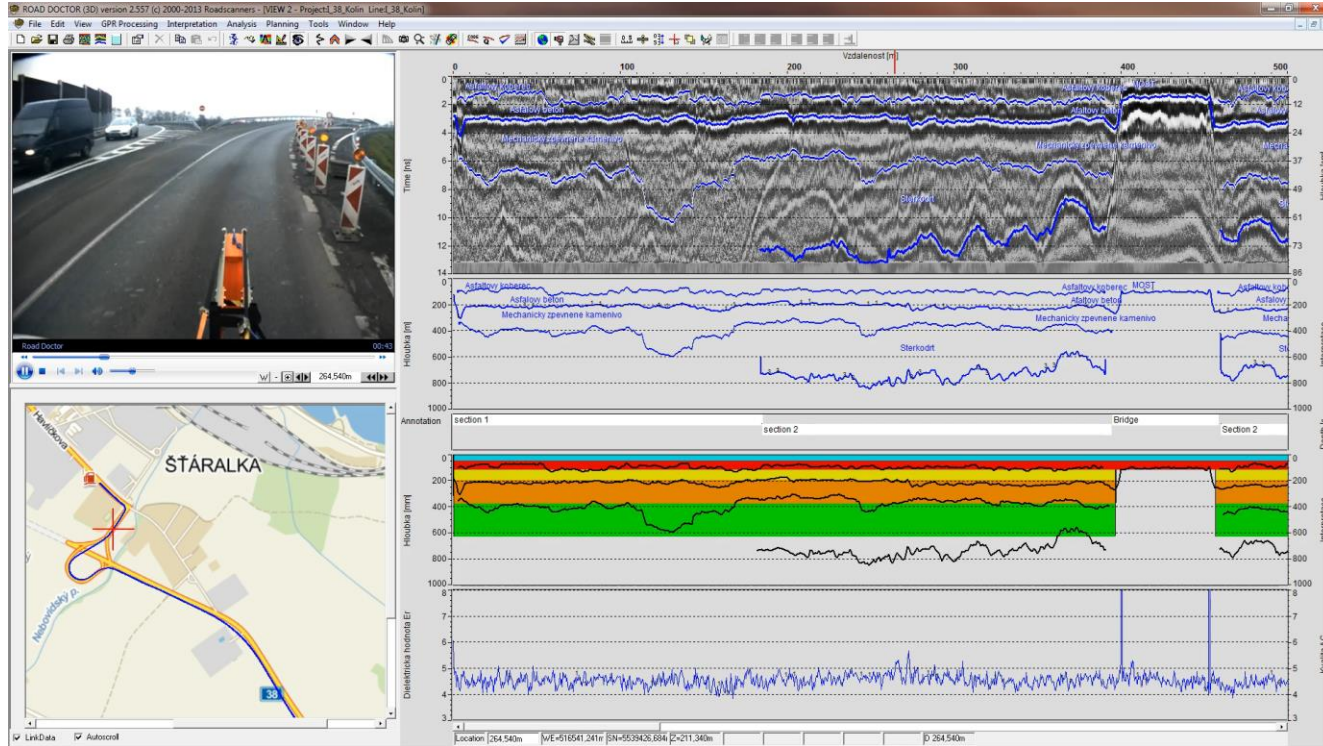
ROAD DOCTOR (3D) version 2.557 (c) 2000-2013 Roadscanners - [VIEW 2 - Project1_38_Kolin Line1_38_Kolin]

File Edit View GPR Processing Interpretation Analysis Planning Tools Window Help

Road Doctor 00:43

264,540m

ŠŤÁRALKA

Nebovidský p.

38

LinkData Autoscroll

Vzdalenost [m]

0 100 200 300 400 500

Time [ns]

0 2 4 6 8 10 12 14

Asfaltovy koberec
Asfaltovy beton
Mechanicky zpevnene kamenivo
Sterkodrt
MOST
Asfaltovy koberec
Asfaltovy beton
Mechanicky zpevnene kamenivo

0 12 24 37 49 61 73 86

Hloubka [m]

0 200 400 600 800 1000

Asfaltovy koberec
Asfaltovy beton
Mechanicky zpevnene kamenivo
Sterkodrt
Asfaltovy koberec MOST
Asfaltovy beton
Mechanicky zpevnene kamenivo

Annotation section 1 section 2 Bridge Section 2

Hloubka [mm]

0 200 400 600 800 1000

Dielektricka hodnota Er

3 4 5 6 7 8

Location 264,540m WE=516541,241m SN=5539426,684 Z=211,340m D 264,540m